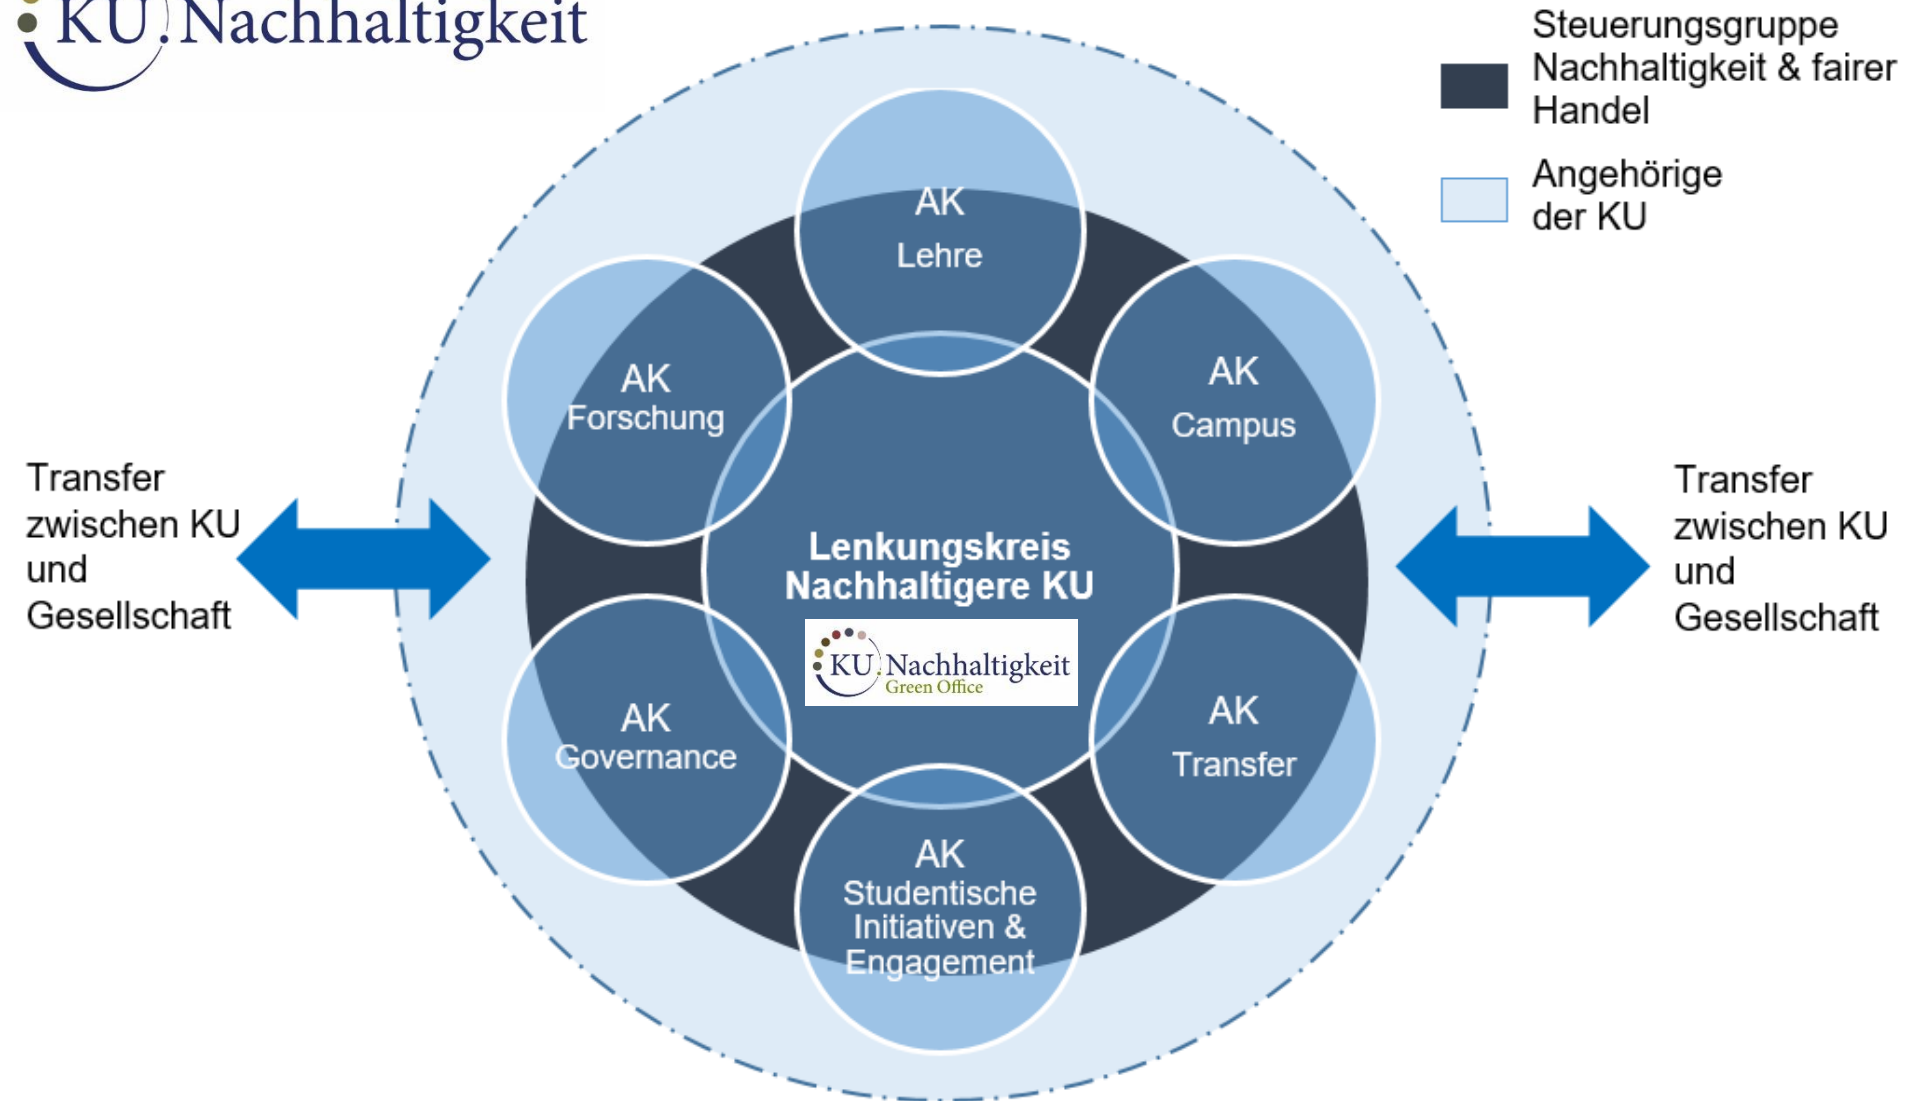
KU.Nachhaltigkeit

Steuerungsgruppe Nachhaltigkeit & fairer Handel

Angehörige der KU

AK Lehre

AK Forschung

AK Campus

Transfer zwischen KU und Gesellschaft

Lenkungskreis Nachhaltigere KU

KU.Nachhaltigkeit Green Office

Transfer zwischen KU und Gesellschaft

AK Governance

AK Transfer

AK Studentische Initiativen & Engagement